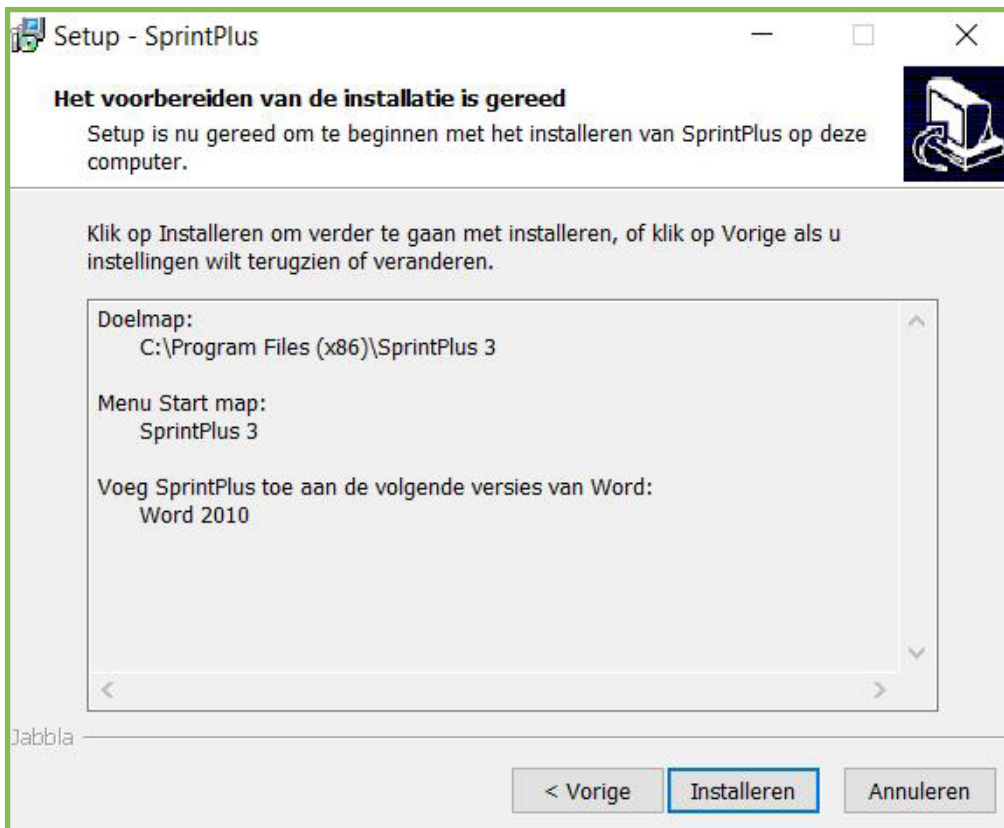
Setup - SprintPlus

Het voorbereiden van de installatie is gereed

Setup is nu gereed om te beginnen met het installeren van SprintPlus op deze computer.

Klik op Installeren om verder te gaan met installeren, of klik op Vorige als u instellingen wilt terugzien of veranderen.

Doelmap:
C:\Program Files (x86)\SprintPlus 3

Menu Start map:
SprintPlus 3

Voeg SprintPlus toe aan de volgende versies van Word:
Word 2010

Jabbla

< Vorige
Installeren
Annuleren